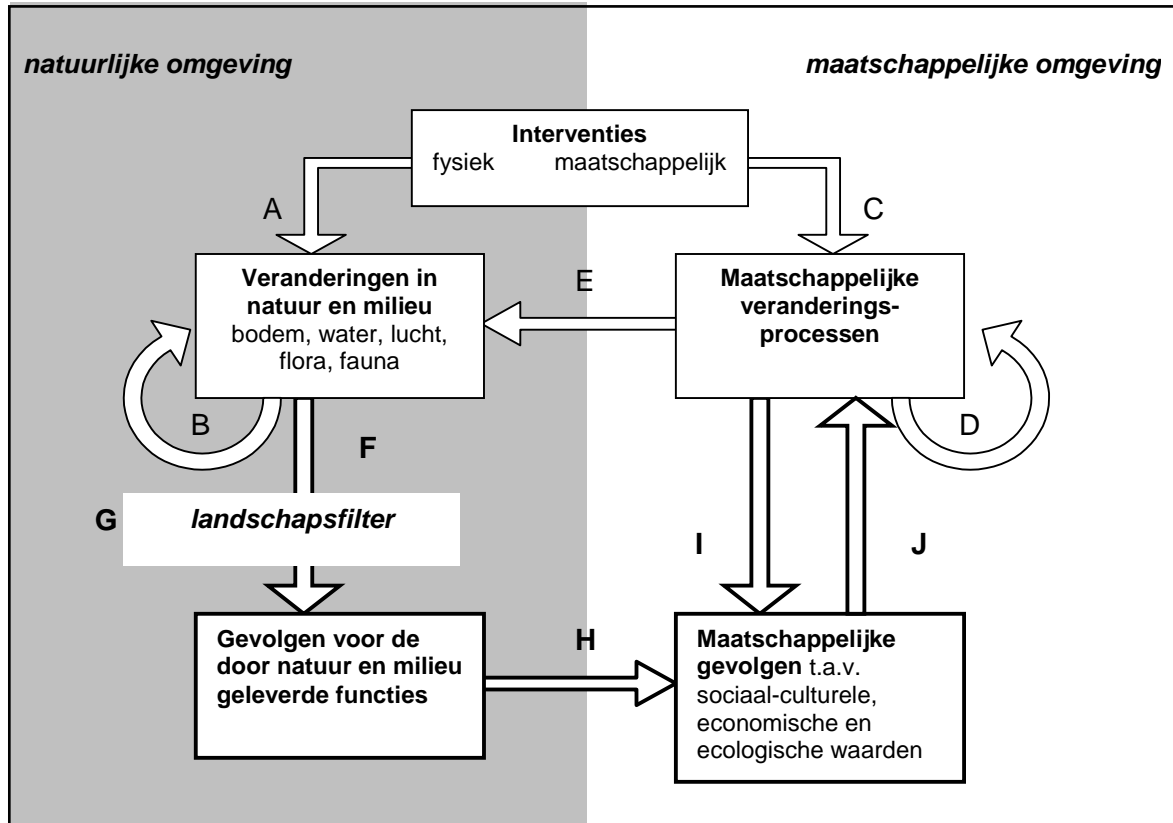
natuurlijke omgeving

maatschappelijke omgeving

Interventies
fysiek maatschappelijk

A

C

Veranderingen in natuur en milieu
bodem, water, lucht, flora, fauna

E

Maatschappelijke veranderingsprocessen

B

F

D

G

landschapsfilter

I

J

Gevolgen voor de door natuur en milieu geleverde functies

H

Maatschappelijke gevolgen t.a.v. sociaal-culturele, economische en ecologische waarden